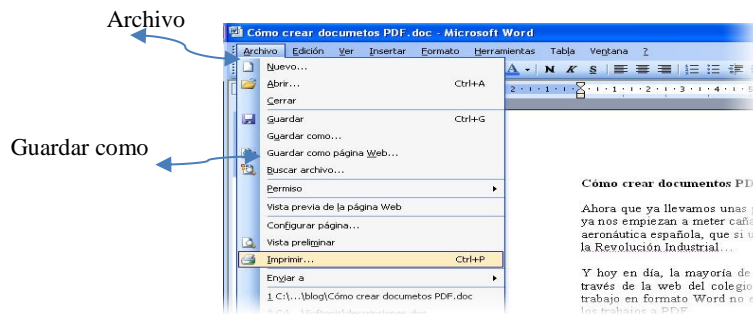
Archivo

Guardar como

Cómo crear documetos PDF.doc - Microsoft Word

Archivo Edición Ver Insertar Formato Herramientas Tabla Ventana ?

Nuevo...
Abrir... Ctrl+A
Cerrar
Guardar Ctrl+G
Guardar como...
Guardar como página Web...
Buscar archivo...
Permiso
Vista previa de la página Web
Configurar página...
Vista preliminar
Imprimir... Ctrl+P
Enviar a
1 C:\...\blog\Cómo crear documetos PDF.doc

Cómo crear documentos PD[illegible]

Ahora que ya llevamos unas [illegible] ya nos empiezan a meter caña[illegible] aeronáutica española, que si u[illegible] la Revolución Industrial...

Y hoy en día, la mayoría de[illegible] través de la web del colegio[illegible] trabajo en formato Word no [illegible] los trabajos a PDF.